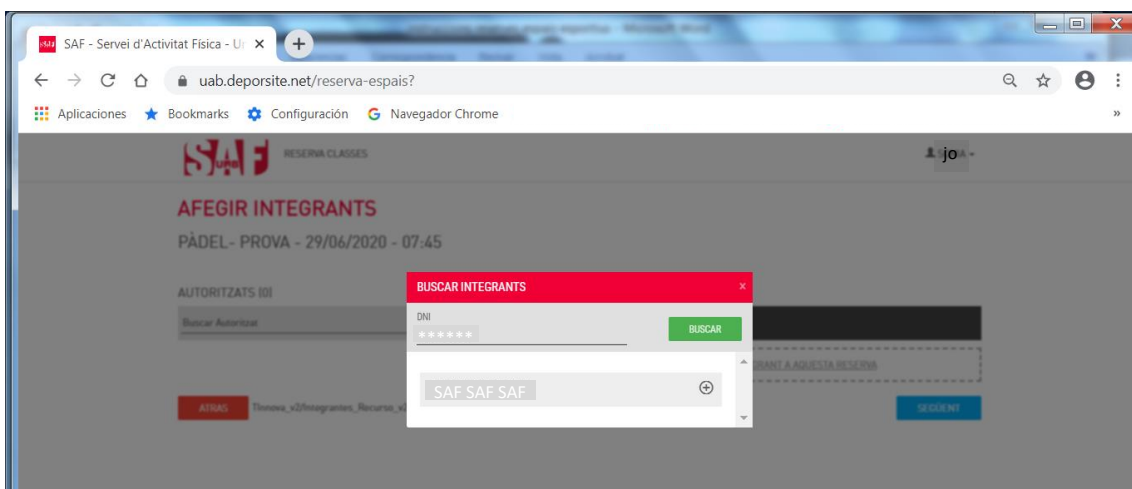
SAF - Servei d'Activitat Física - U ×
uab.deporsite.net/reserva-espais?
Aplicaciones Bookmarks Configuración Navegador Chrome
RESERVA CLASSES
jo
AFEGIR INTEGRANTS
PÀDEL- PROVA - 29/06/2020 - 07:45
AUTORITZATS (0)
Buscar Autoritzat
ATRAS Tinnova_v2/Integrantes_Recurso_v2
BUSCAR INTEGRANTS
×
DNI
******
BUSCAR
SAF SAF SAF
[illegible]RANT A AQUESTA RESERVA
SEGÜENT